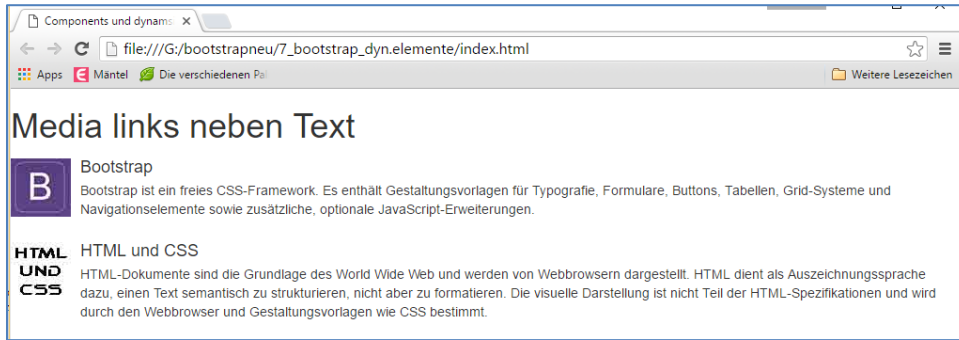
Components und dynams ×

file:///G:/bootstrapneu/7_bootstrap_dyn.elemente/index.html

Apps Mäntel Die verschiedenen Pa

Weitere Lesezeichen

Media links neben Text

B

Bootstrap

Bootstrap ist ein freies CSS-Framework. Es enthält Gestaltungsvorlagen für Typografie, Formulare, Buttons, Tabellen, Grid-Systeme und Navigationselemente sowie zusätzliche, optionale JavaScript-Erweiterungen.

HTML UND CSS

HTML und CSS

HTML-Dokumente sind die Grundlage des World Wide Web und werden von Webbrowsern dargestellt. HTML dient als Auszeichnungssprache dazu, einen Text semantisch zu strukturieren, nicht aber zu formatieren. Die visuelle Darstellung ist nicht Teil der HTML-Spezifikationen und wird durch den Webbrowser und Gestaltungsvorlagen wie CSS bestimmt.